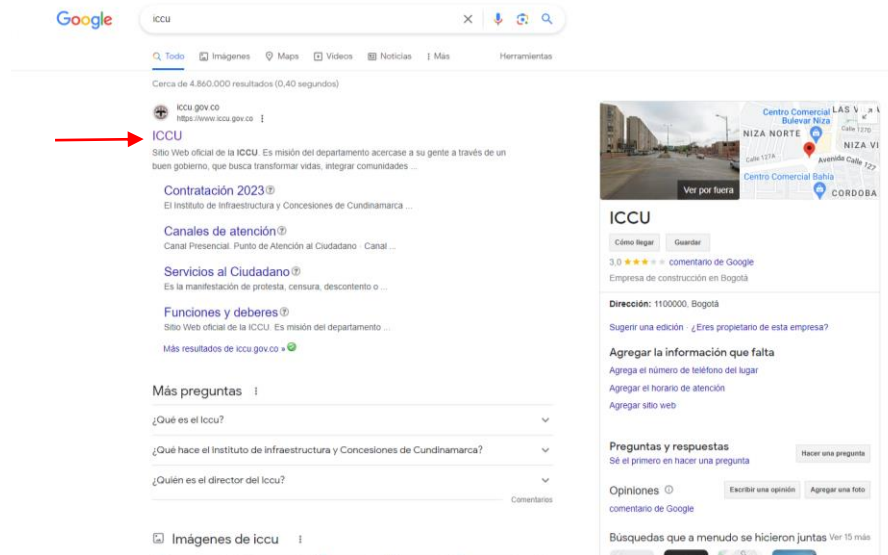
Google

iccu

Todo Imágenes Maps Videos Noticias Más Herramientas

Cerca de 4.860.000 resultados (0,40 segundos)

iccu.gov.co
https://www.iccu.gov.co

ICCU
Sitio Web oficial de la ICCU. Es misión del departamento acercase a su gente a través de un buen gobierno, que busca transformar vidas, integrar comunidades ...

Contratación 2023
El Instituto de Infraestructura y Concesiones de Cundinamarca ...

Canales de atención
Canal Presencial. Punto de Atención al Ciudadano · Canal ...

Servicios al Ciudadano
Es la manifestación de protesta, censura, descontento o ...

Funciones y deberes
Sitio Web oficial de la ICCU. Es misión del departamento ...

Más resultados de iccu.gov.co »

Más preguntas

¿Qué es el Iccu?

¿Qué hace el Instituto de infraestructura y Concesiones de Cundinamarca?

¿Quién es el director del Iccu?

Comentarios

Imágenes de iccu

Centro Comercial Bulevar Niza
LAS V
NIZA NORTE
Calle 127D
NIZA VI
Calle 127A
Avenida Calle 127
Centro Comercial Bahía
CORDOBA
Ver por fuera

ICCU
Cómo llegar Guardar
3,0 ★★★ comentario de Google
Empresa de construcción en Bogotá

Dirección: 1100000, Bogotá

Sugerir una edición · ¿Eres propietario de esta empresa?

Agregar la información que falta
Agrega el número de teléfono del lugar
Agregar el horario de atención
Agregar sitio web

Preguntas y respuestas
Sé el primero en hacer una pregunta
Hacer una pregunta

Opiniones
Escribir una opinión Agregar una foto
comentario de Google

Búsquedas que a menudo se hicieron juntas Ver 15 más